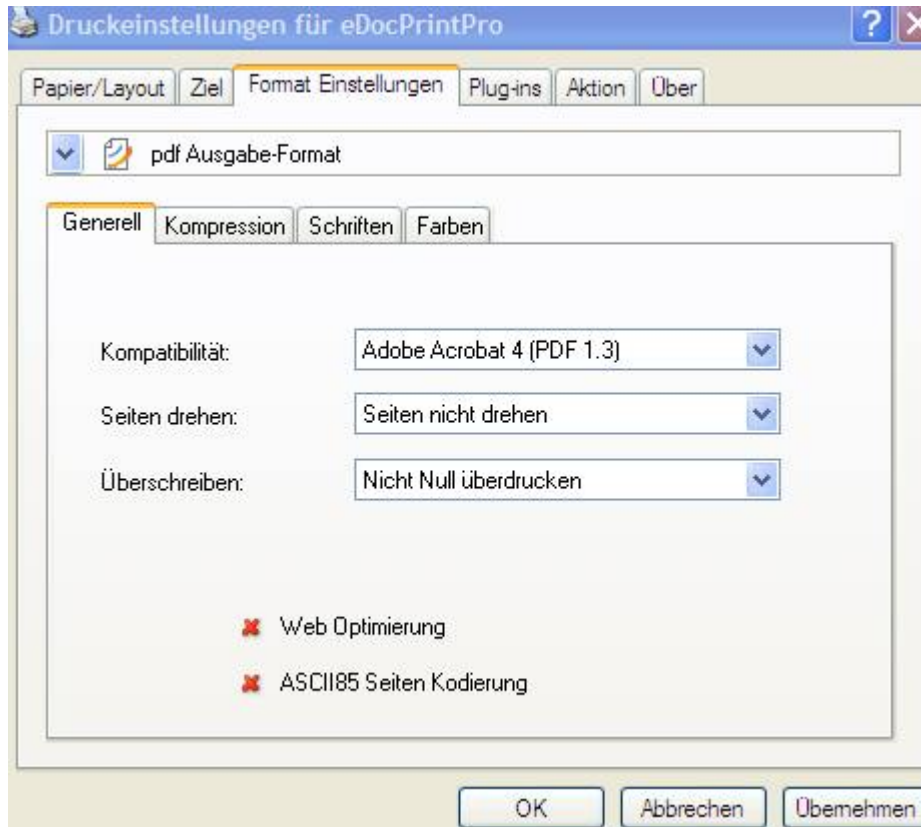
Druckeinstellungen für eDocPrintPro

Papier/Layout | Ziel | Format Einstellungen | Plug-ins | Aktion | Über

pdf Ausgabe-Format

Generell | Kompression | Schriften | Farben

Kompatibilität: Adobe Acrobat 4 (PDF 1.3)

Seiten drehen: Seiten nicht drehen

Überschreiben: Nicht Null überdrucken

Web Optimierung

ASCII85 Seiten Kodierung

OK | Abbrechen | Übernehmen